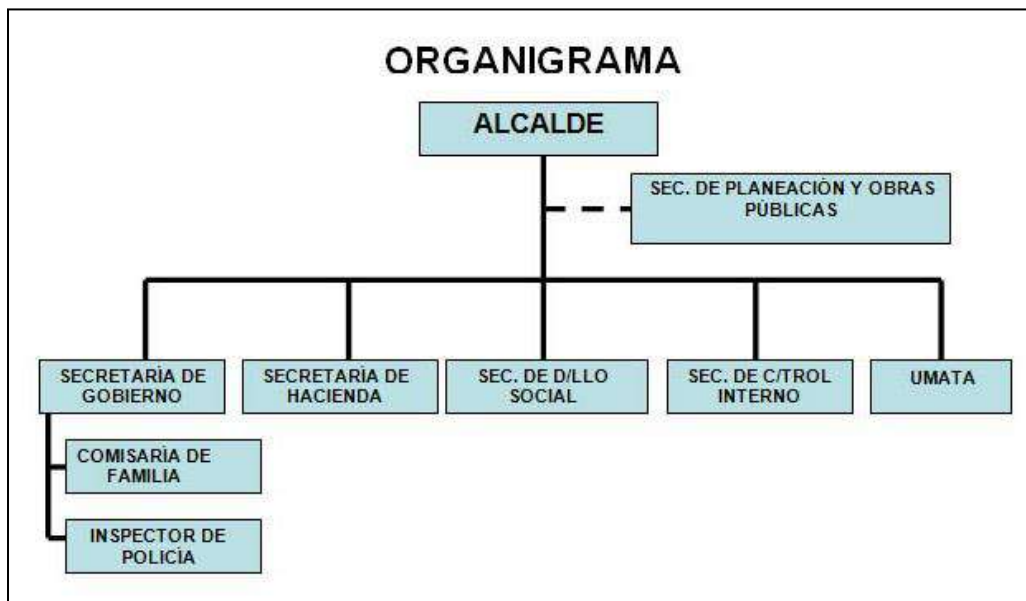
ORGANIGRAMA

ALCALDE

SEC. DE PLANEACIÓN Y OBRAS PÚBLICAS

SECRETARÍA DE GOBIERNO

SECRETARÍA DE HACIENDA

SEC. DE D/LLO SOCIAL

SEC. DE C/TROL INTERNO

UMATA

COMISARÍA DE FAMILIA

INSPECTOR DE POLICÍA